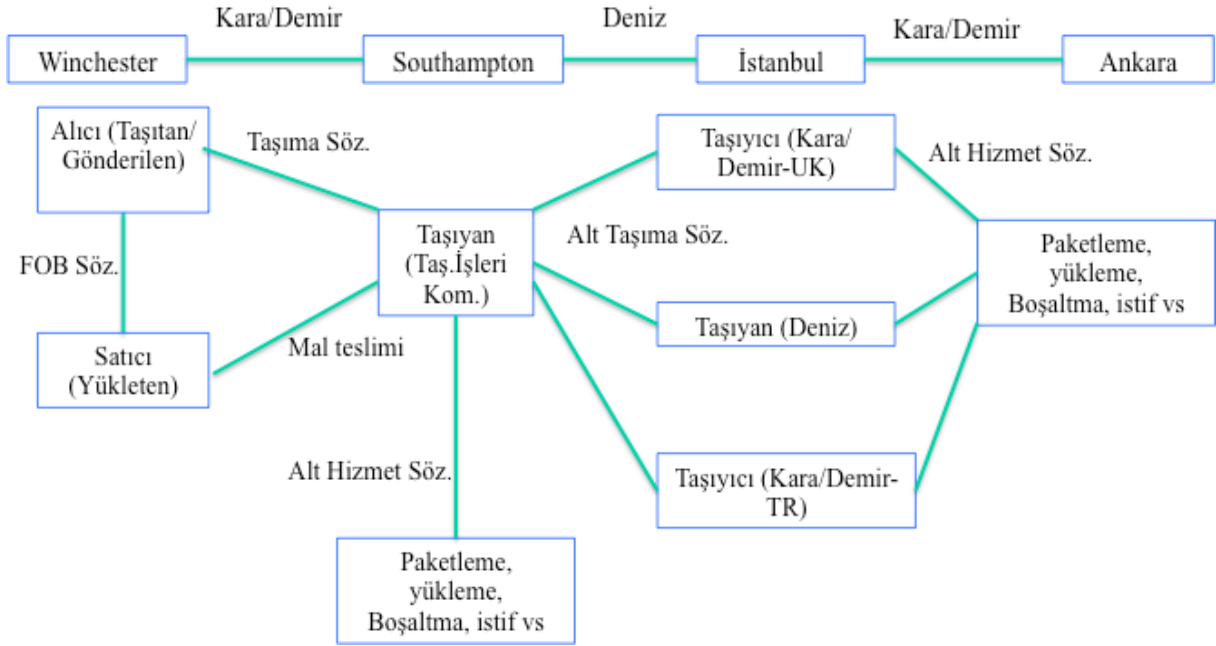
Kara/Demir
Deniz
Kara/Demir
Winchester
Southampton
İstanbul
Ankara

Alıcı (Taşıtan/ Gönderilen)
Taşıma Söz.
Taşıyıcı (Kara/ Demir-UK)
Alt Hizmet Söz.
FOB Söz.
Taşıyan (Taş.İşleri Kom.)
Alt Taşıma Söz.
Paketleme, yükleme, Boşaltma, istif vs
Satıcı (Yükleten)
Mal teslimi
Taşıyan (Deniz)
Alt Hizmet Söz.
Taşıyıcı (Kara/Demir-TR)
Paketleme, yükleme, Boşaltma, istif vs